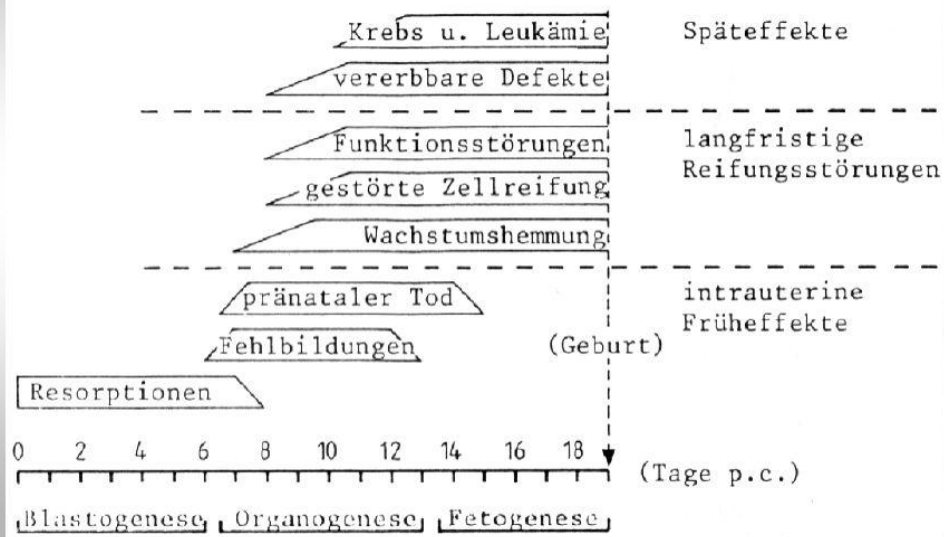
Krebs u. Leukämie

Späteffekte

vererbbare Defekte

Funktionsstörungen

langfristige Reifungsstörungen

gestörte Zellreifung

Wachstumshemmung

pränataler Tod

intrauterine Früheffekte

Fehlbildungen

(Geburt)

Resorptionen

0 2 4 6 8 10 12 14 16 18

(Tage p.c.)

Blastogenese Organogenese Fetogenese